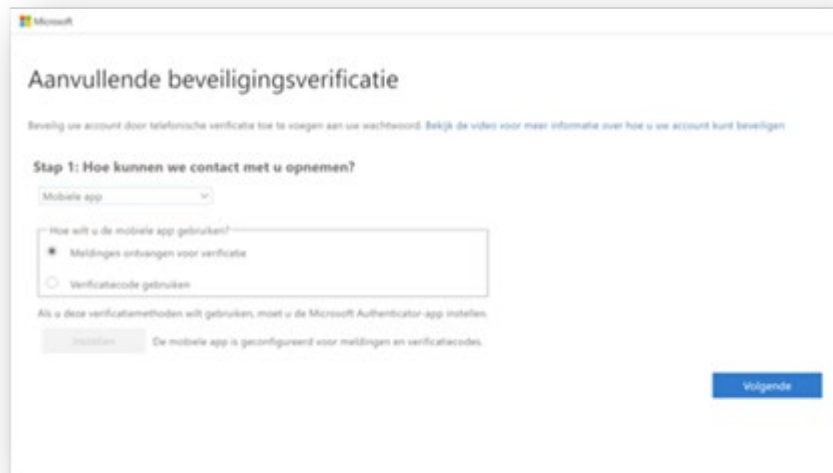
Microsoft

Aanvullende beveiligingsverificatie

Beveilig uw account door telefonische verificatie toe te voegen aan uw wachtwoord. Bekijk de video voor meer informatie over hoe u uw account kunt beveiligen

Stap 1: Hoe kunnen we contact met u opnemen?

Mobiele app

Hoe wilt u de mobiele app gebruiken?

Meldingen ontvangen voor verificatie

Verificatiecode gebruiken

Als u deze verificatiemethoden wilt gebruiken, moet u de Microsoft Authenticator-app instellen.

Instellen De mobiele app is geconfigureerd voor meldingen en verificatiecodes.

Volgende